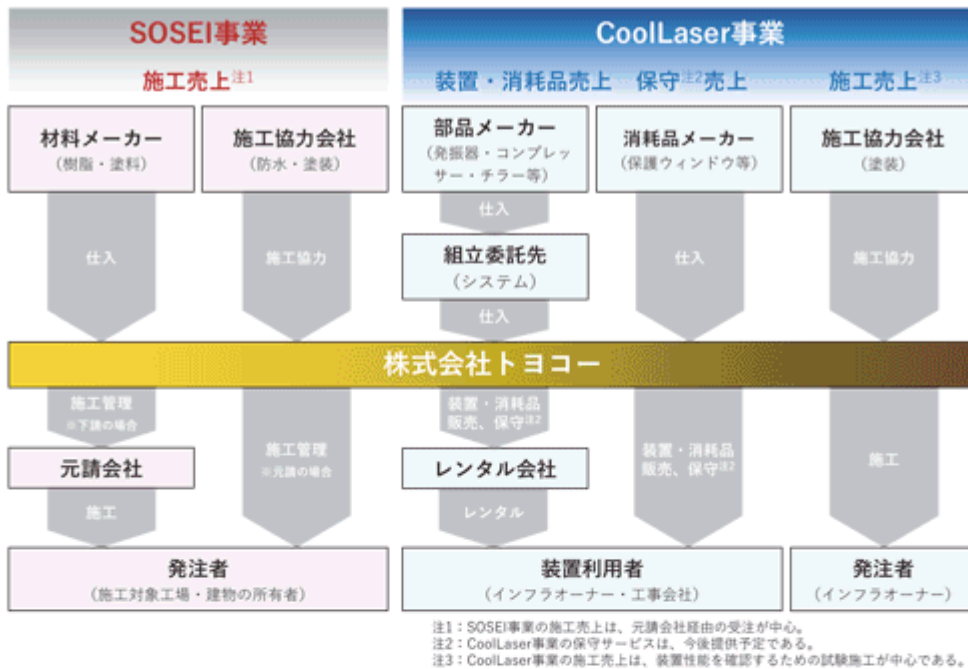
SOSEI事業

施工売上注1

CoolLaser事業

装置・消耗品売上　保守注2売上　施工売上注3

材料メーカー
（樹脂・塗料）

施工協力会社
（防水・塗装）

部品メーカー
（発振器・コンプレッサー・チラー等）

消耗品メーカー
（保護ウィンドウ等）

施工協力会社
（塗装）

仕入

施工協力

仕入

組立委託先
（システム）

仕入

仕入

施工協力

株式会社トヨコー

施工管理
※下請の場合

施工管理
※元請の場合

装置・消耗品販売、保守注2

装置・消耗品販売、保守注2

施工

元請会社

レンタル会社

施工

レンタル

発注者
（施工対象工場・建物の所有者）

装置利用者
（インフラオーナー・工事会社）

発注者
（インフラオーナー）

注1：SOSEI事業の施工売上は、元請会社経由の受注が中心。
注2：CoolLaser事業の保守サービスは、今後提供予定である。
注3：CoolLaser事業の施工売上は、装置性能を確認するための試験施工が中心である。